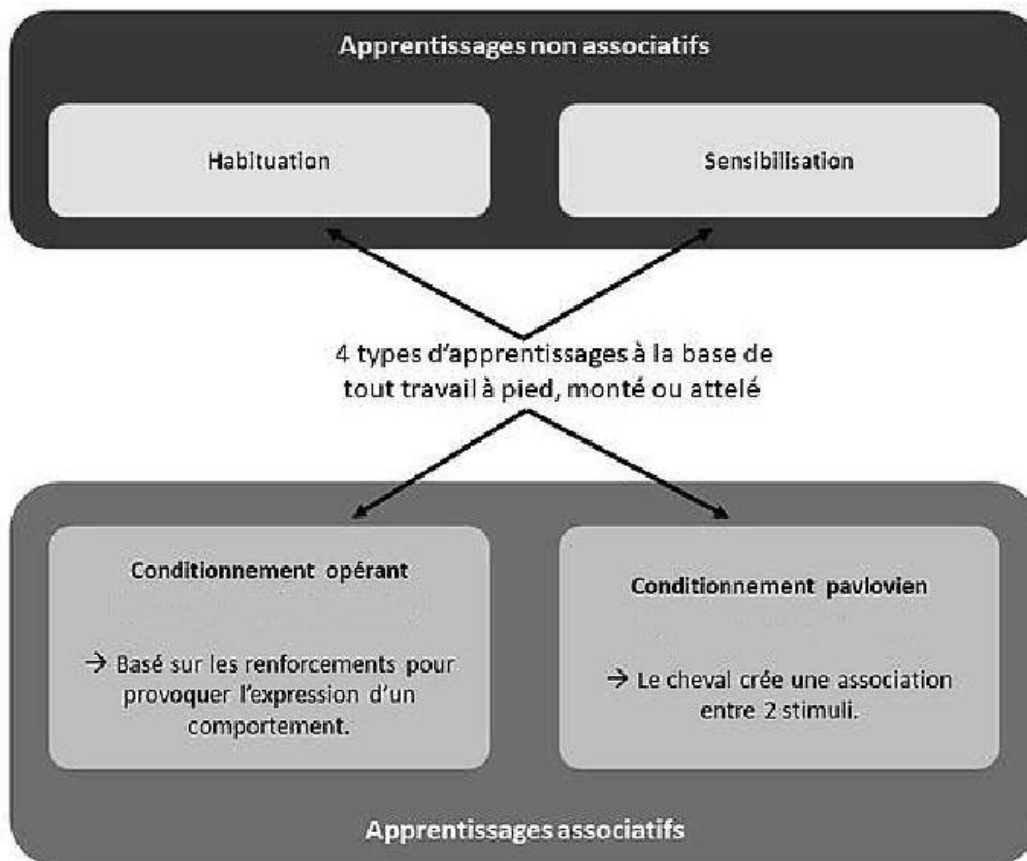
Apprentissages non associatifs

Habituation

Sensibilisation

4 types d'apprentissages à la base de tout travail à pied, monté ou attelé

Conditionnement opérant

→ Basé sur les renforcements pour provoquer l'expression d'un comportement.

Conditionnement pavlovien

→ Le cheval crée une association entre 2 stimuli.

Apprentissages associatifs